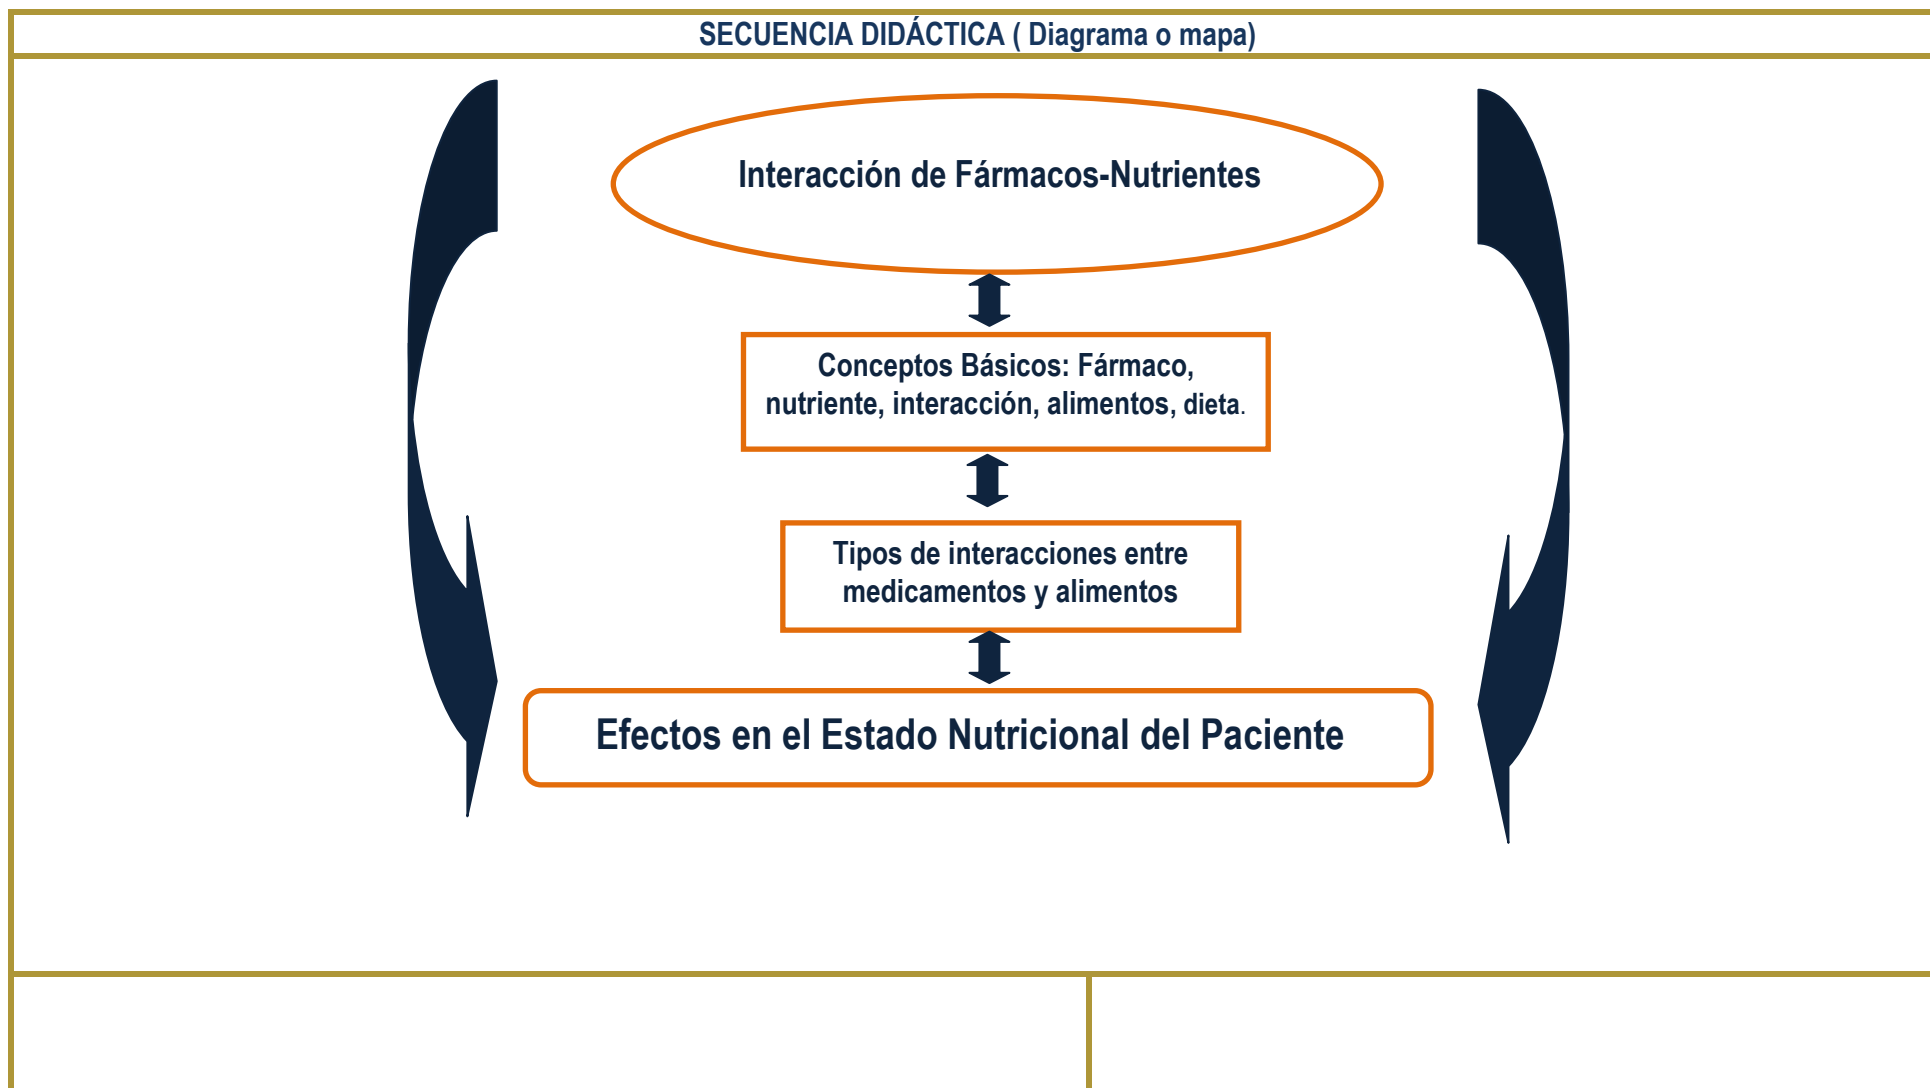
SECUENCIA DIDÁCTICA ( Diagrama o mapa)

Interacción de Fármacos-Nutrientes

Conceptos Básicos: Fármaco, nutriente, interacción, alimentos, dieta.

Tipos de interacciones entre medicamentos y alimentos

Efectos en el Estado Nutricional del Paciente